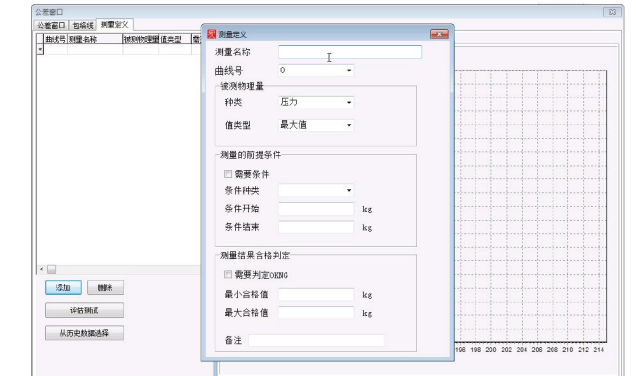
公差窗口
公差窗口 | 包络线 | 测量定义

| 曲线号 | 测量名称 | 被测物理量 | 值类型 | 备 |
|---|---|---|---|---|

添加
删除
详细测试
从历史数据选择

测量定义
测量名称
曲线号 0
被测物理量
种类 压力
值类型 最大值
测量的前提条件
需要条件
条件种类
条件开始 kg
条件结束 kg
测量结果合格判定
需要判定OKNG
最小合格值 kg
最大合格值 kg
备注

196 198 200 202 204 206 208 210 212 214